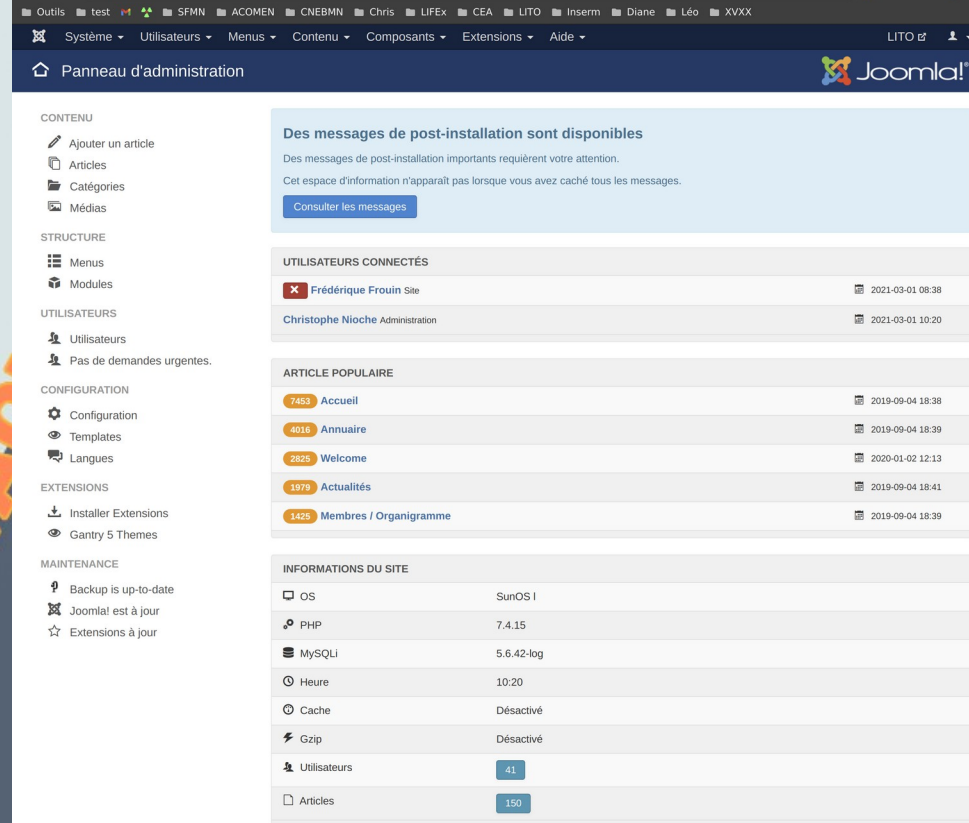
Outils test SFMN ACOMEN CNEBMN Chris LIFEx CEA LITO Inserm Diane Léo XVXX

Système ▾ Utilisateurs ▾ Menus ▾ Contenu ▾ Composants ▾ Extensions ▾ Aide ▾ LITO

Panneau d'administration

Joomla!

CONTENU
Ajouter un article
Articles
Catégories
Médias

STRUCTURE
Menus
Modules

UTILISATEURS
Utilisateurs
Pas de demandes urgentes.

CONFIGURATION
Configuration
Templates
Langues

EXTENSIONS
Installer Extensions
Gantry 5 Themes

MAINTENANCE
Backup is up-to-date
Joomla! est à jour
Extensions à jour

Des messages de post-installation sont disponibles

Des messages de post-installation importants requièrent votre attention.

Cet espace d'information n'apparaît pas lorsque vous avez caché tous les messages.

Consulter les messages

UTILISATEURS CONNECTÉS

| | |
|---|---|
| Frédérique Frouin Site | 2021-03-01 08:38 |
| Christophe Nioche Administration | 2021-03-01 10:20 |

ARTICLE POPULAIRE

| | |
|---|---|
| 7453 Accueil | 2019-09-04 18:38 |
| 4016 Annuaire | 2019-09-04 18:39 |
| 2825 Welcome | 2020-01-02 12:13 |
| 1979 Actualités | 2019-09-04 18:41 |
| 1425 Membres / Organigramme | 2019-09-04 18:39 |

INFORMATIONS DU SITE

| | |
|---|---|
| OS | SunOS l |
| PHP | 7.4.15 |
| MySQLi | 5.6.42-log |
| Heure | 10:20 |
| Cache | Désactivé |
| Gzip | Désactivé |
| Utilisateurs | 41 |
| Articles | 150 |